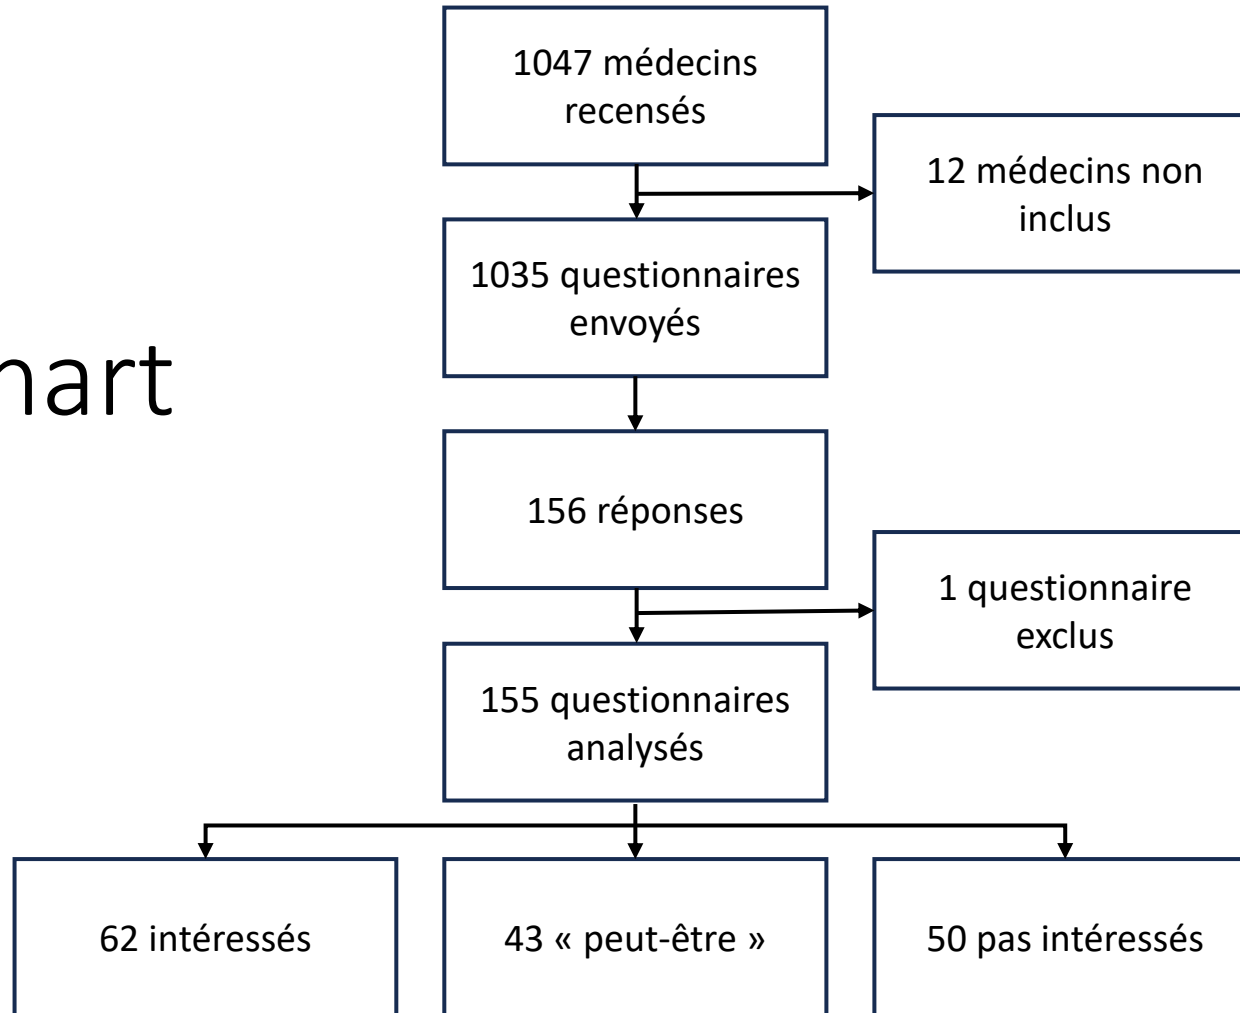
hart

1047 médecins recensés

12 médecins non inclus

1035 questionnaires envoyés

156 réponses

1 questionnaire exclus

155 questionnaires analysés

62 intéressés

43 « peut-être »

50 pas intéressés